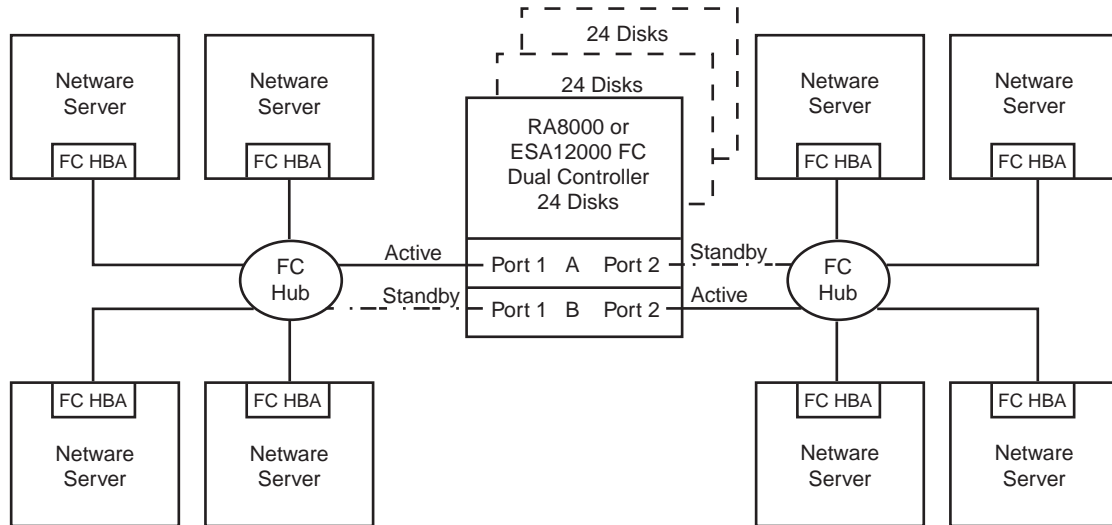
24 Disks

24 Disks

Netware Server

FC HBA

Netware Server

FC HBA

RA8000 or ESA12000 FC Dual Controller 24 Disks

Netware Server

FC HBA

Netware Server

FC HBA

FC Hub

Active

Standby

Port 1 A Port 2

Port 1 B Port 2

Standby

Active

FC Hub

FC HBA

Netware Server

FC HBA

Netware Server

FC HBA

Netware Server

FC HBA

Netware Server